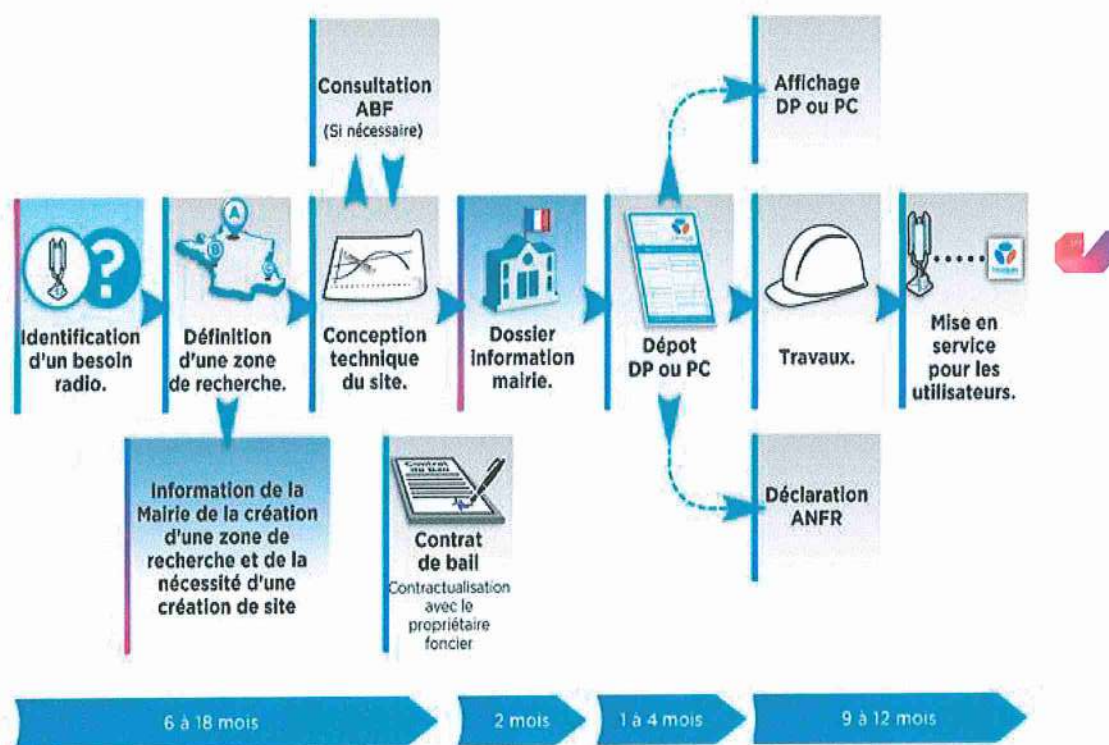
Consultation ABF
(Si nécessaire)

Affichage DP ou PC

Identification d'un besoin radio.

Définition d'une zone de recherche.

Conception technique du site.

Dossier information mairie.

Dépot DP ou PC

Travaux.

Mise en service pour les utilisateurs.

Information de la Mairie de la création d'une zone de recherche et de la nécessité d'une création de site

Contrat de bail
Contrat de bail
Contractualisation avec le propriétaire foncier

Déclaration ANFR

6 à 18 mois

2 mois

1 à 4 mois

9 à 12 mois